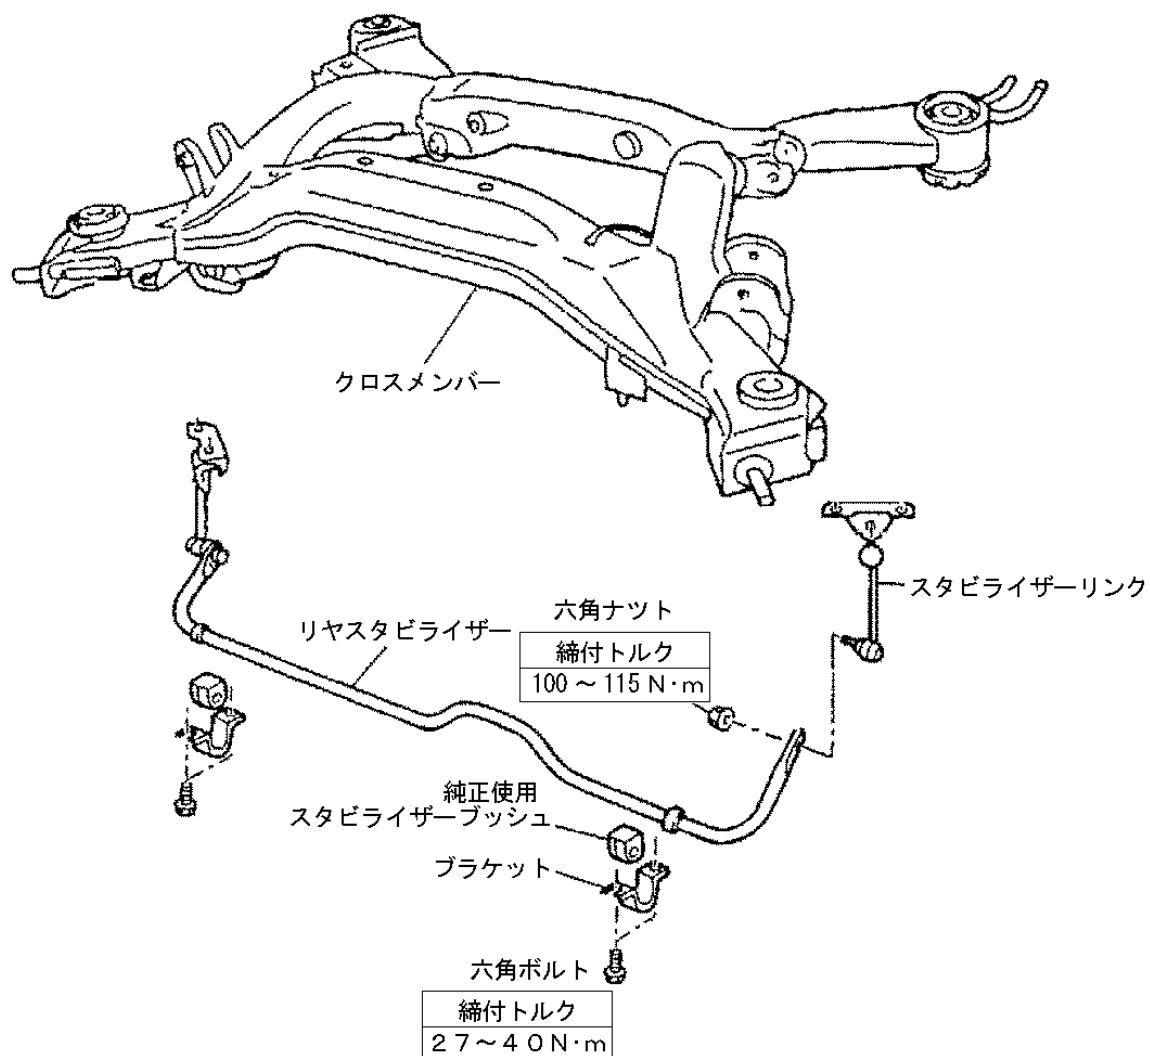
クロスメンバー

スタビライザーリンク

六角ナット

| 締付トルク |
|---|
| 100 ～ 115 N・m |

リヤスタビライザー

純正使用
スタビライザーブッシュ

ブラケット

六角ボルト

| 締付トルク |
|---|
| 27～40N・m |